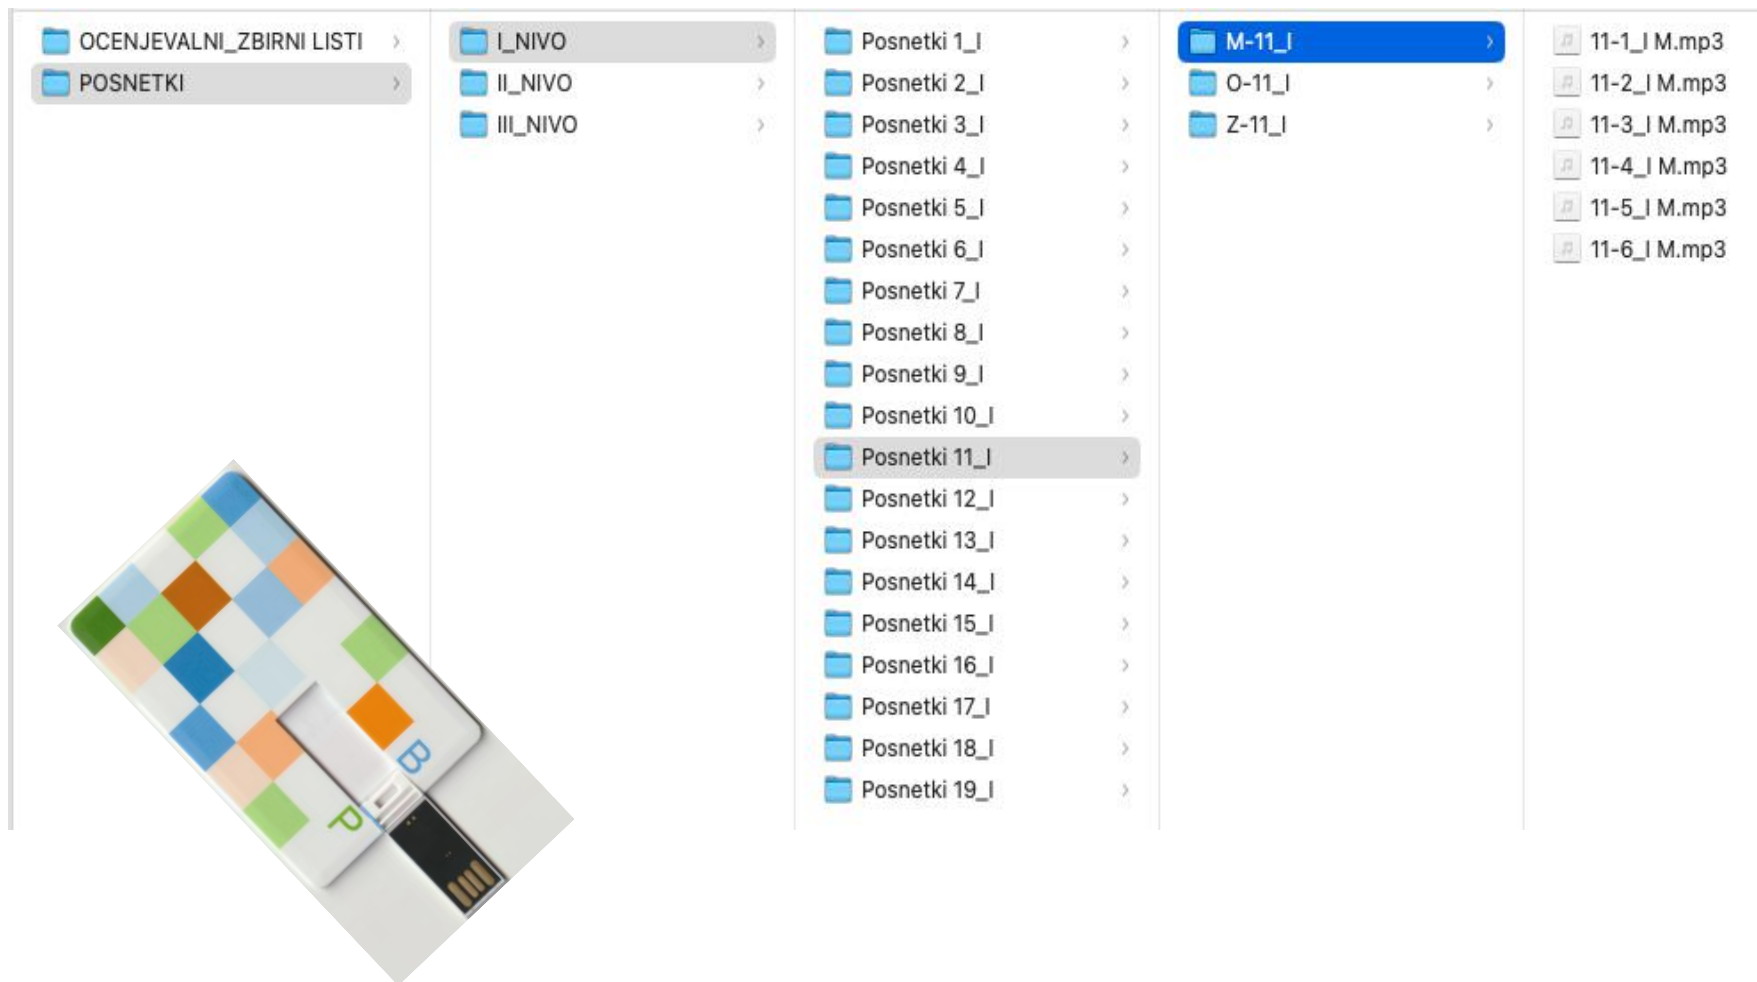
OCENJEVALNI_ZBIRNI LISTI
POSNETKI

I_NIVO
II_NIVO
III_NIVO

Posnetki 1_I
Posnetki 2_I
Posnetki 3_I
Posnetki 4_I
Posnetki 5_I
Posnetki 6_I
Posnetki 7_I
Posnetki 8_I
Posnetki 9_I
Posnetki 10_I
Posnetki 11_I
Posnetki 12_I
Posnetki 13_I
Posnetki 14_I
Posnetki 15_I
Posnetki 16_I
Posnetki 17_I
Posnetki 18_I
Posnetki 19_I

M-11_I
O-11_I
Z-11_I

11-1_I M.mp3
11-2_I M.mp3
11-3_I M.mp3
11-4_I M.mp3
11-5_I M.mp3
11-6_I M.mp3

P B